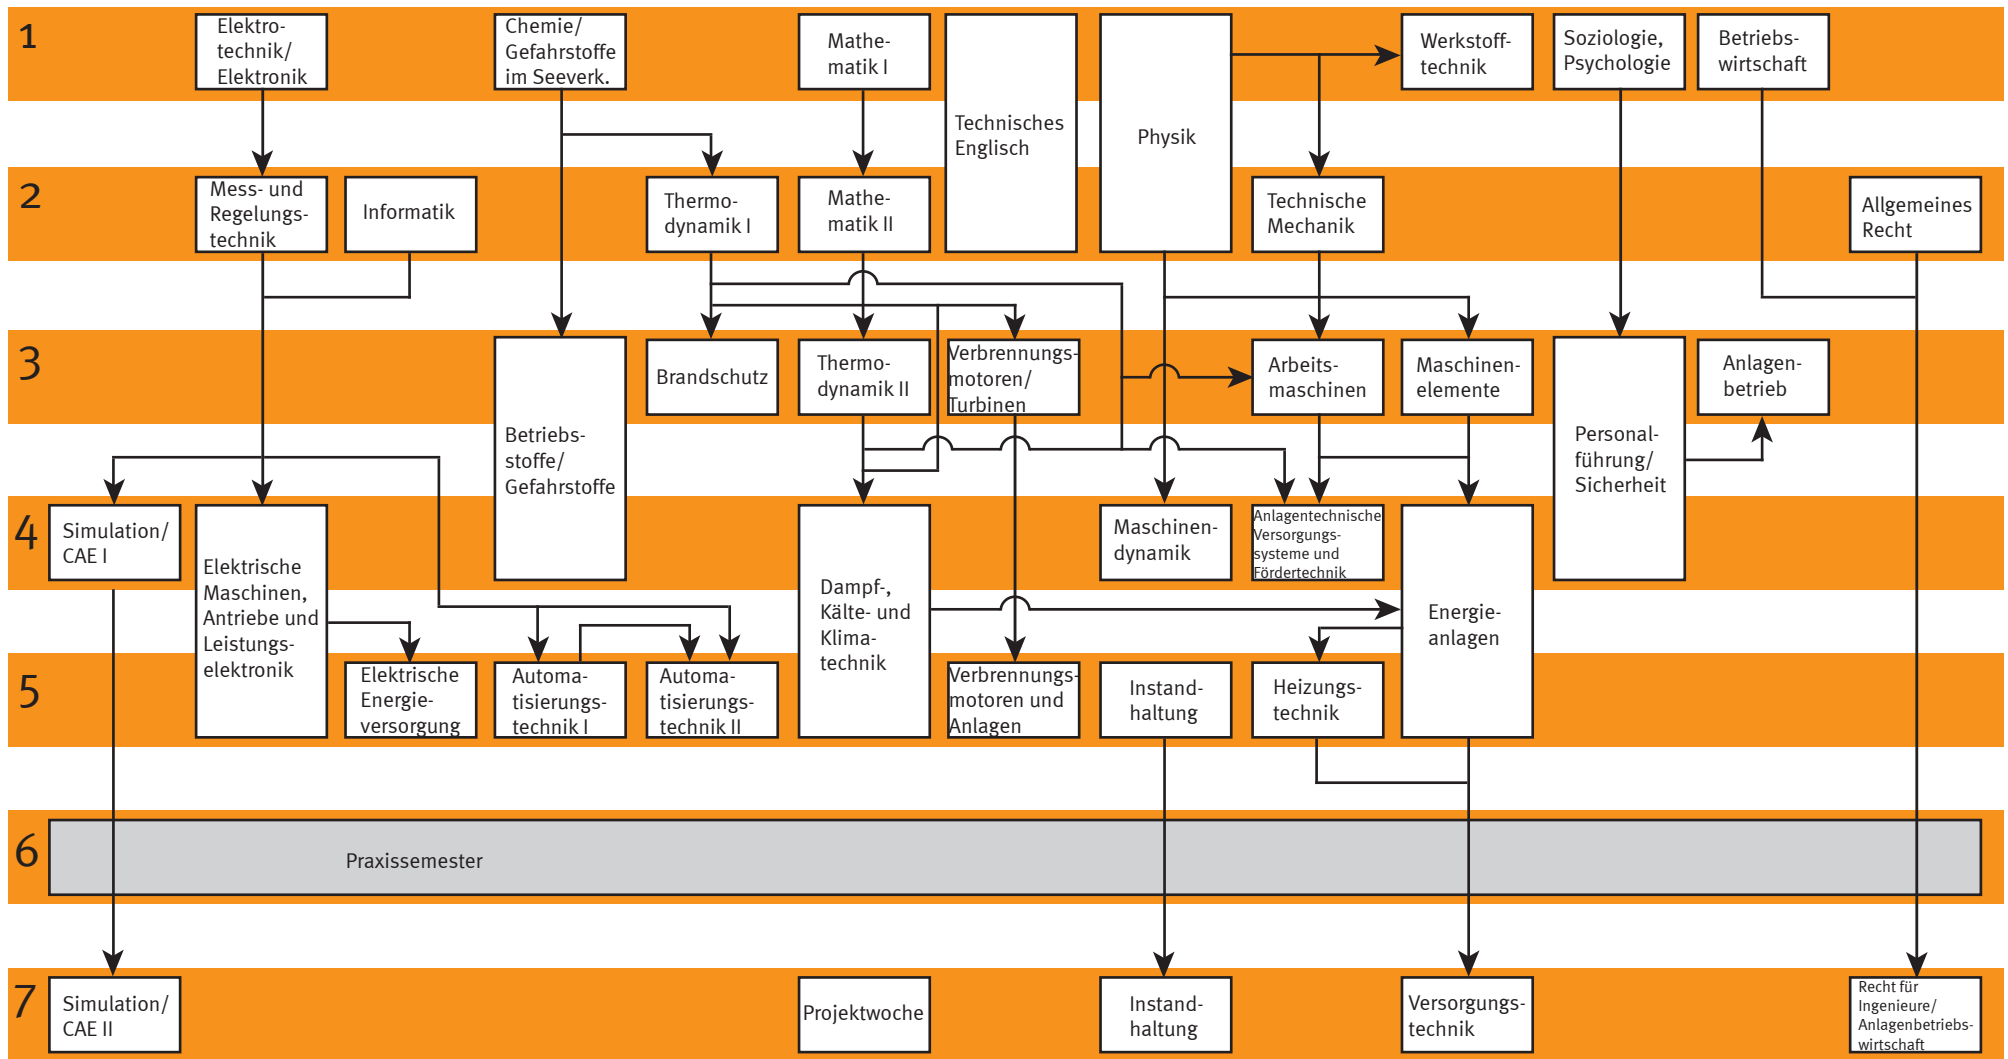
1

Elektrotechnik/ Elektronik

Chemie/ Gefahrstoffe im Seeverk.

Mathematik I

Technisches Englisch

Physik

Werkstofftechnik

Soziologie, Psychologie

Betriebswirtschaft

2

Mess- und Regelungstechnik

Informatik

Thermodynamik I

Mathematik II

Technische Mechanik

Allgemeines Recht

3

Betriebsstoffe/ Gefahrstoffe

Brandschutz

Thermodynamik II

Verbrennungsmotoren/ Turbinen

Arbeitsmaschinen

Maschinenelemente

Personalführung/ Sicherheit

Anlagenbetrieb

4

Simulation/ CAE I

Elektrische Maschinen, Antriebe und Leistungselektronik

Dampf-, Kälte- und Klimatechnik

Maschinendynamik

Anlagentechnische Versorgungssysteme und Fördertechnik

Energieanlagen

5

Elektrische Energieversorgung

Automatisierungstechnik I

Automatisierungstechnik II

Verbrennungsmotoren und Anlagen

Instandhaltung

Heizungstechnik

6

Praxissemester

7

Simulation/ CAE II

Projektwoche

Instandhaltung

Versorgungstechnik

Recht für Ingenieure/ Anlagenbetriebswirtschaft